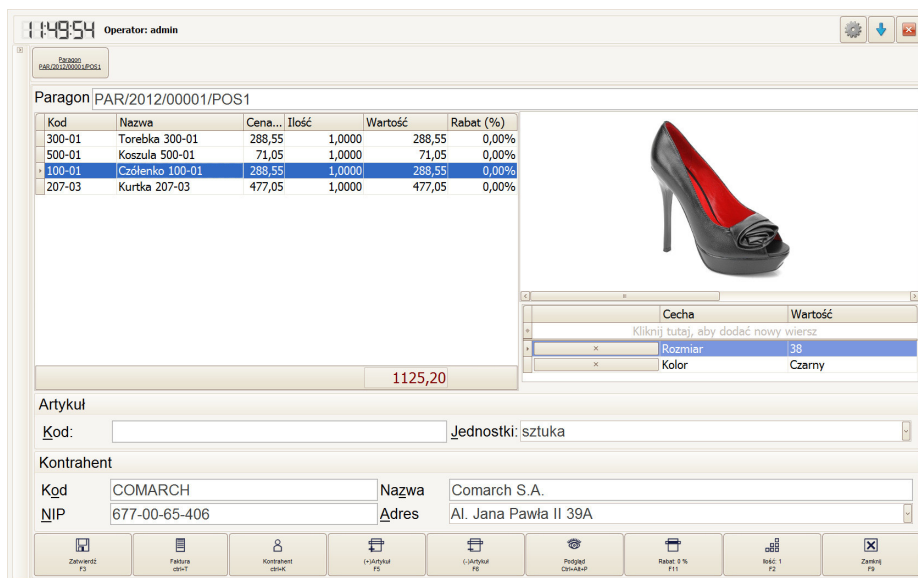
11:49:54 Operator: admin

Paragon
PAR/2012/00001/POS1

Paragon PAR/2012/00001/POS1

| Kod | Nazwa | Cena... | Ilość | Wartość | Rabat (%) |
|---|---|---|---|---|---|
| 300-01 | Torebka 300-01 | 288,55 | 1,0000 | 288,55 | 0,00% |
| 500-01 | Koszula 500-01 | 71,05 | 1,0000 | 71,05 | 0,00% |
| 100-01 | Czółenko 100-01 | 288,55 | 1,0000 | 288,55 | 0,00% |
| 207-03 | Kurtka 207-03 | 477,05 | 1,0000 | 477,05 | 0,00% |

1125,20

| | Cecha | Wartość |
|---|---|---|
| | Kliknij tutaj, aby dodać nowy wiersz | |
| × | Rozmiar | 38 |
| × | Kolor | Czarny |

Artykuł
Kod:
Jednostki: sztuka

Kontrahent
Kod COMARCH
Nazwa Comarch S.A.
NIP 677-00-65-406
Adres Al. Jana Pawła II 39A

Zatwierdź F3
Faktura ctrl+T
Kontrahent ctrl+K
(+)Artykuł F5
(-)Artykuł F6
Podgląd Ctrl+Alt+P
Rabat: 0 % F11
Ilość: 1 F2
Zamknij F9